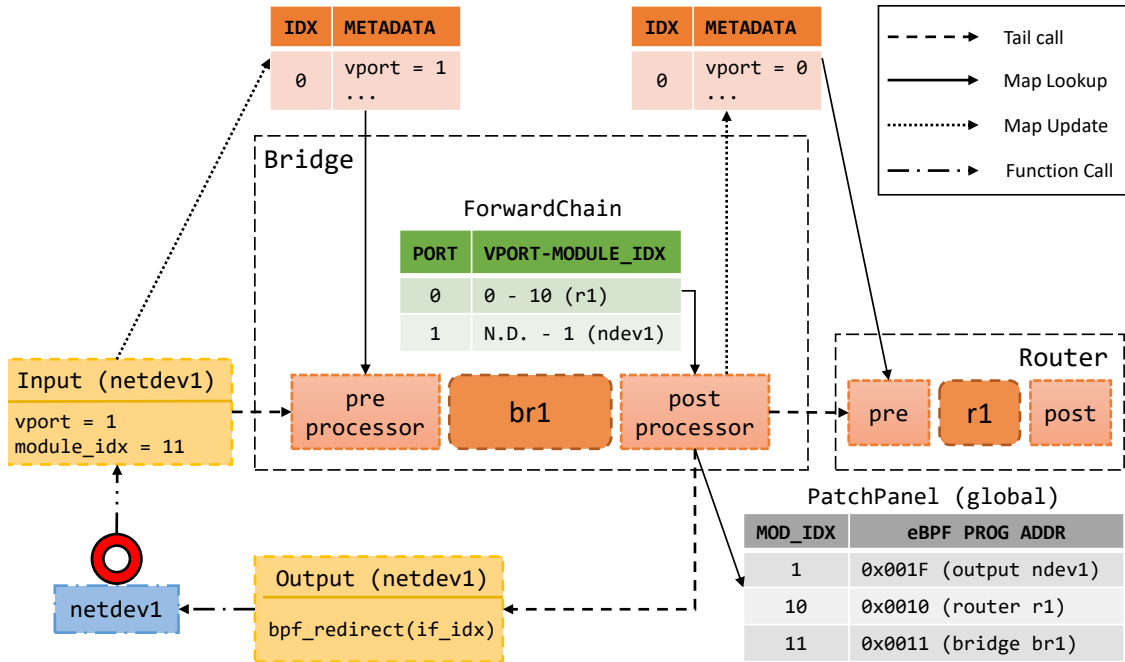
| IDX | METADATA |
|---|---|
| 0 | vport = 1 ... |

| IDX | METADATA |
|---|---|
| 0 | vport = 0 ... |

Tail call
Map Lookup
Map Update
Function Call

Bridge

ForwardChain

| PORT | VPORT-MODULE_IDX |
|---|---|
| 0 | 0 - 10 (r1) |
| 1 | N.D. - 1 (ndev1) |

Input (netdev1)
vport = 1
module_idx = 11

pre processor

br1

post processor

Router

pre

r1

post

PatchPanel (global)

| MOD_IDX | eBPF PROG ADDR |
|---|---|
| 1 | 0x001F (output ndev1) |
| 10 | 0x0010 (router r1) |
| 11 | 0x0011 (bridge br1) |

netdev1

Output (netdev1)
bpf_redirect(if_idx)